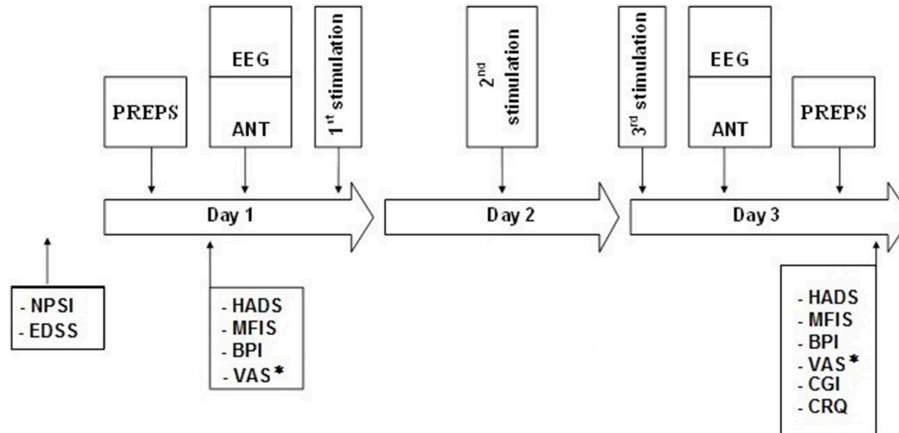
PREPS

EEG

ANT

1$^{st}$ stimulation

2$^{nd}$ stimulation

3$^{rd}$ stimulation

EEG

ANT

PREPS

Day 1

Day 2

Day 3

- NPSI
- EDSS

- HADS
- MFIS
- BPI
- VAS*

- HADS
- MFIS
- BPI
- VAS*
- CGI
- CRQ